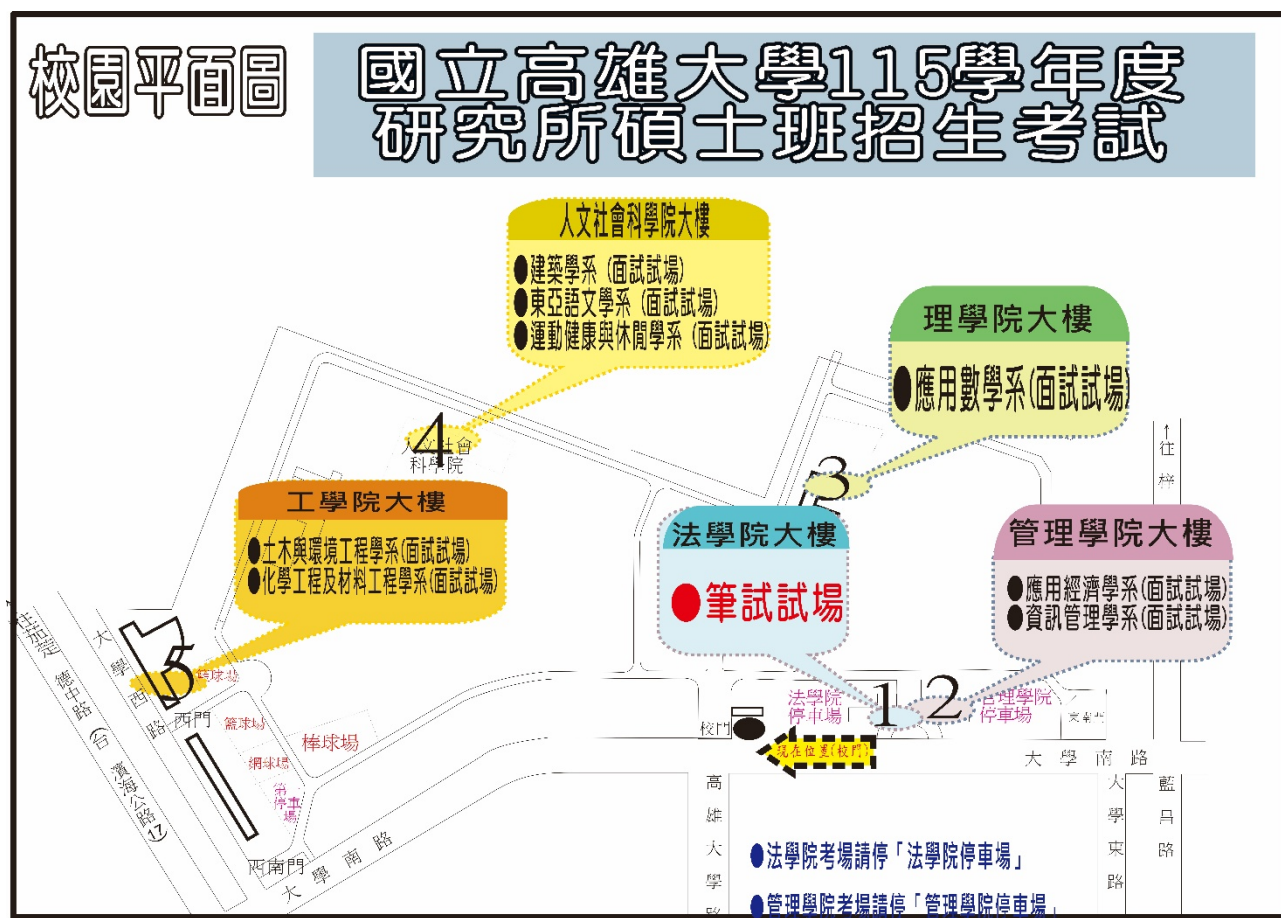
校園平面圖

國立高雄大學115學年度
研究所碩士班招生考試

人文社會科學院大樓
●建築學系（面試試場）
●東亞語文學系（面試試場）
●運動健康與休閒學系（面試試場）

理學院大樓
●應用數學系(面試試場)

4
人文社會科學院

3

工學院大樓
●土木與環境工程學系(面試試場)
●化學工程及材料工程學系(面試試場)

法學院大樓
●筆試試場

管理學院大樓
●應用經濟學系(面試試場)
●資訊管理學系(面試試場)

↑往梓

往左營
德中路（台17濱海公路）

大學西路
5
排球場
西門
籃球場
網球場
棒球場
停車場

校門
法學院停車場
1
2
管理學院停車場

現在位置(校門)

大學南路
大學東路
藍昌路
高雄大學路

西南門
大學南路

●法學院考場請停「法學院停車場」
●管理學院考場請停「管理學院停車場」